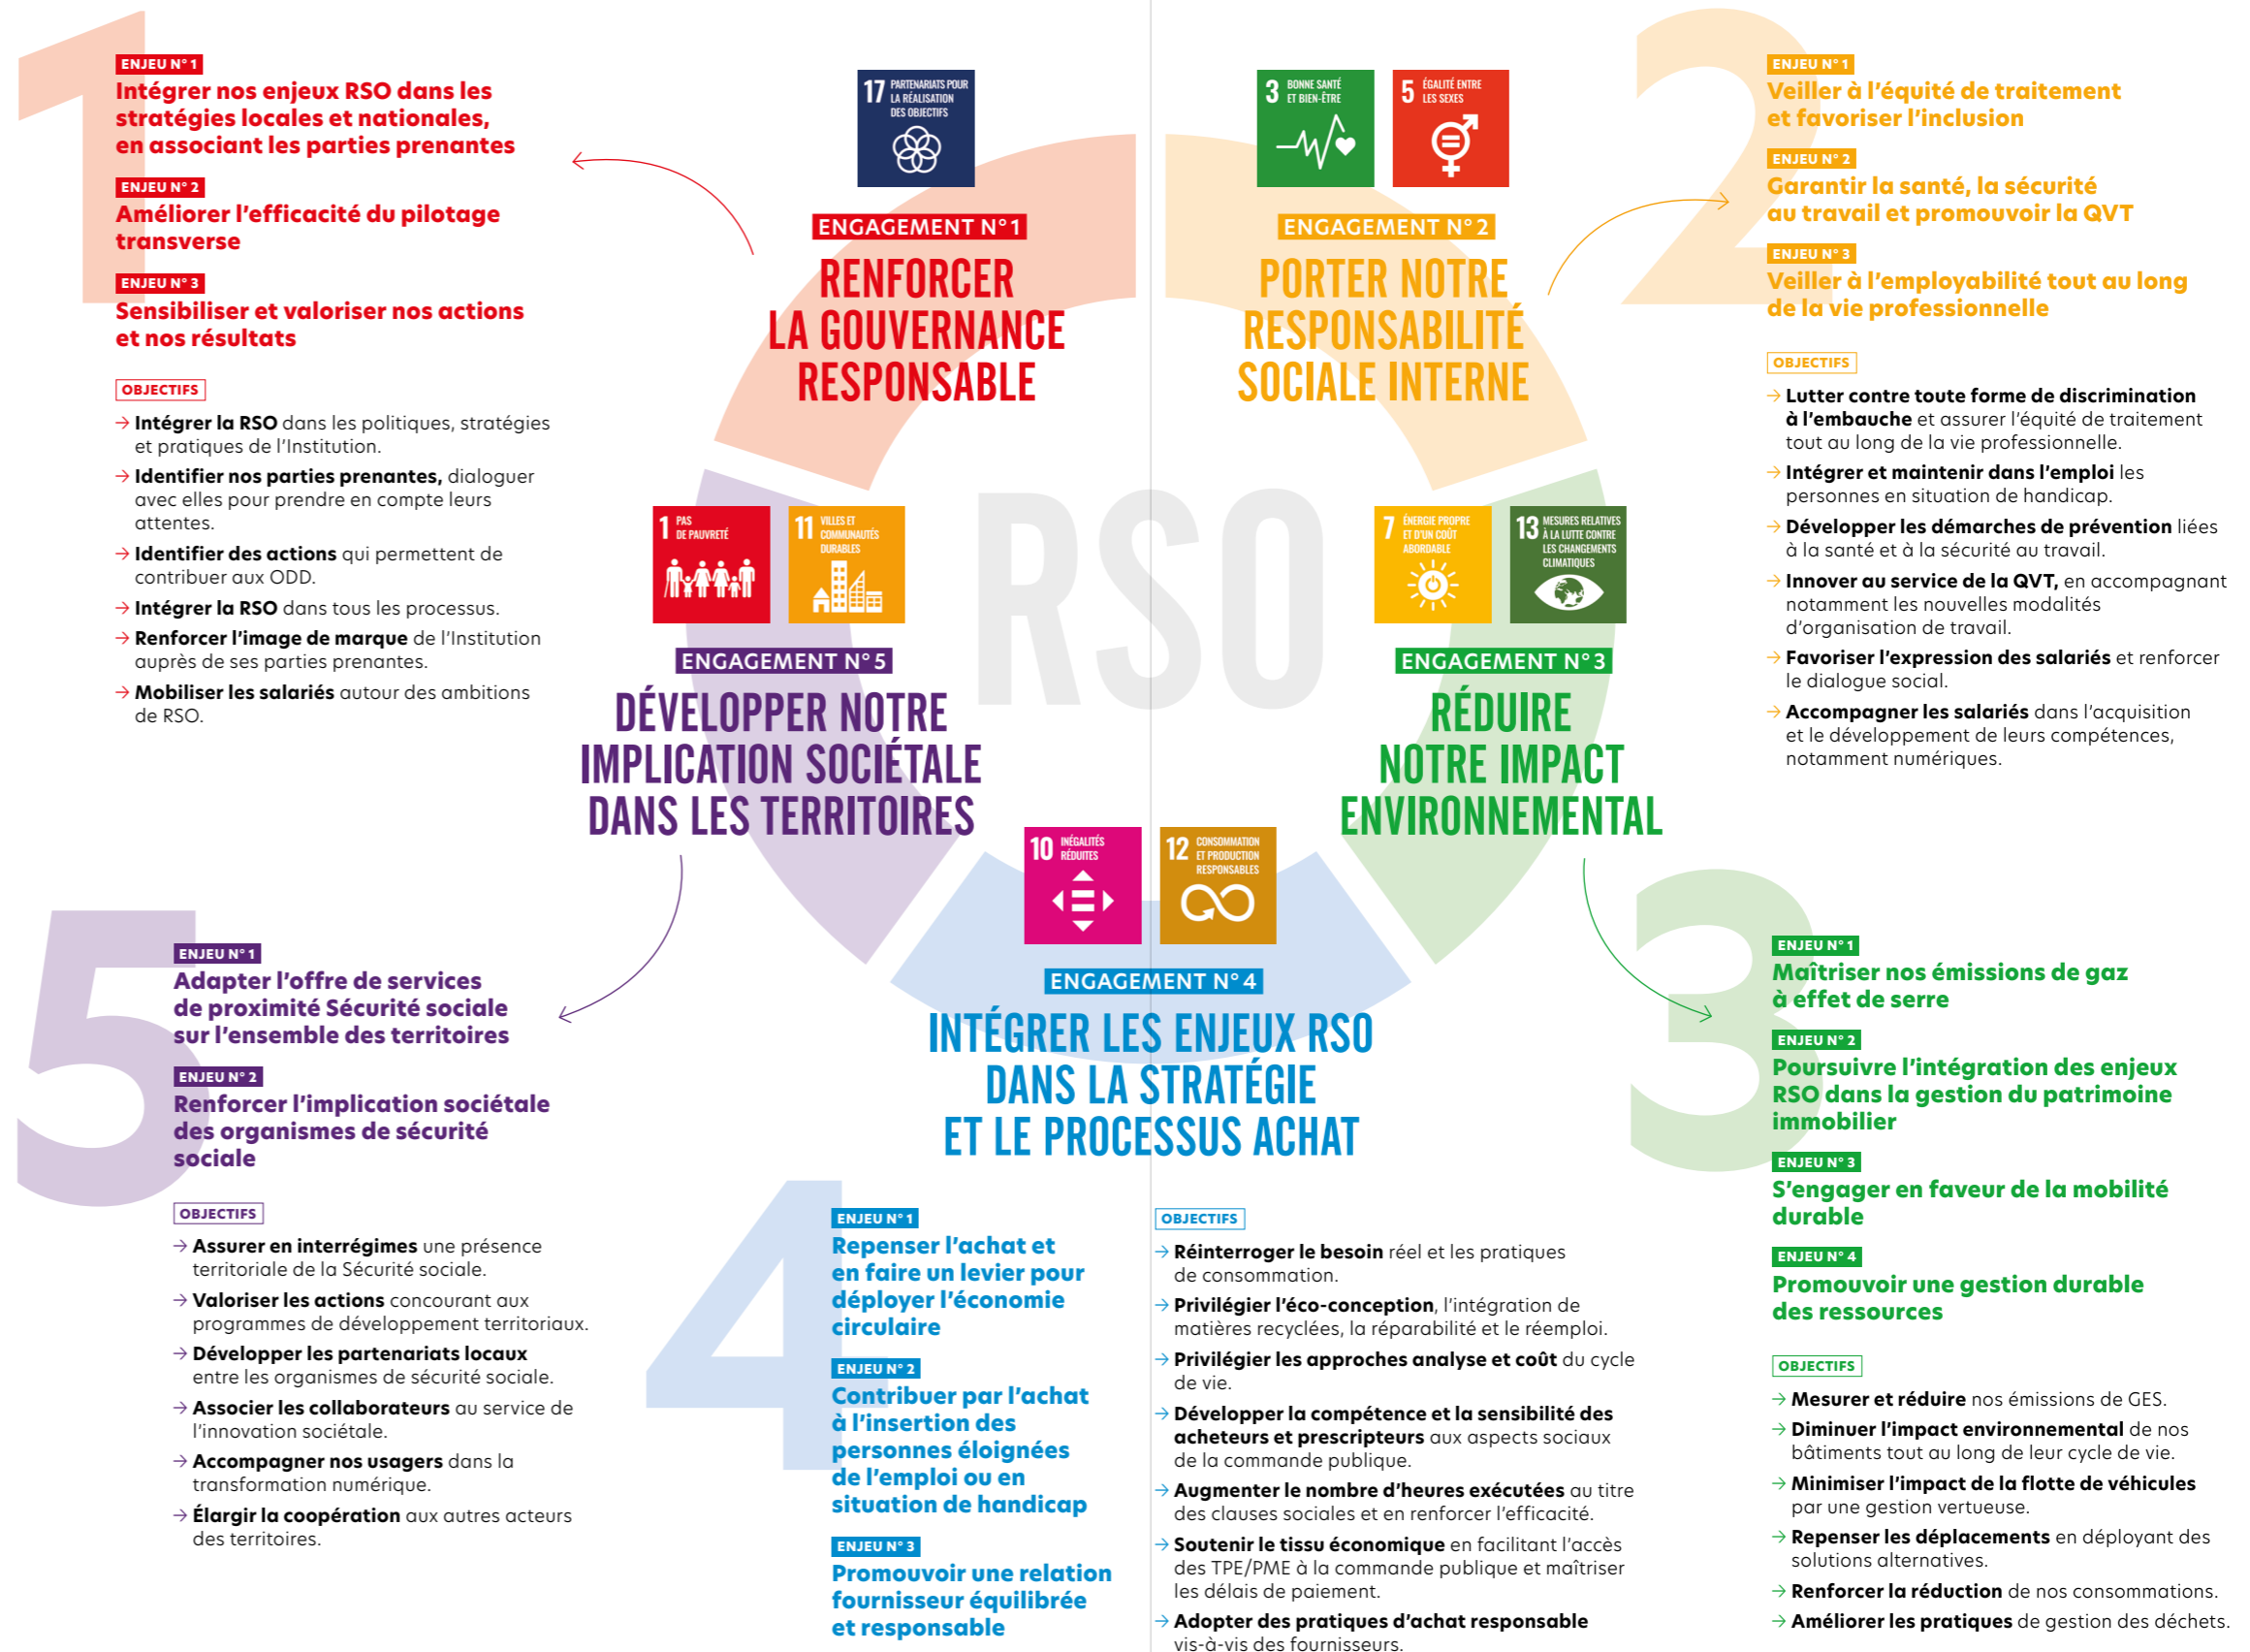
1

ENJEU N° 1
Intégrer nos enjeux RSO dans les stratégies locales et nationales, en associant les parties prenantes

ENJEU N° 2
Améliorer l'efficacité du pilotage transverse

ENJEU N° 3
Sensibiliser et valoriser nos actions et nos résultats

OBJECTIFS
→ Intégrer la RSO dans les politiques, stratégies et pratiques de l'Institution.
→ Identifier nos parties prenantes, dialoguer avec elles pour prendre en compte leurs attentes.
→ Identifier des actions qui permettent de contribuer aux ODD.
→ Intégrer la RSO dans tous les processus.
→ Renforcer l'image de marque de l'Institution auprès de ses parties prenantes.
→ Mobiliser les salariés autour des ambitions de RSO.

17 PARTENARIATS POUR LA RÉALISATION DES OBJECTIFS

ENGAGEMENT N° 1
RENFORCER LA GOUVERNANCE RESPONSABLE

3 BONNE SANTÉ ET BIEN-ÊTRE
5 ÉGALITÉ ENTRE LES SEXES

ENGAGEMENT N° 2
PORTER NOTRE RESPONSABILITÉ SOCIALE INTERNE

2

ENJEU N° 1
Veiller à l'équité de traitement et favoriser l'inclusion

ENJEU N° 2
Garantir la santé, la sécurité au travail et promouvoir la QVT

ENJEU N° 3
Veiller à l'employabilité tout au long de la vie professionnelle

OBJECTIFS
→ Lutter contre toute forme de discrimination à l'embauche et assurer l'équité de traitement tout au long de la vie professionnelle.
→ Intégrer et maintenir dans l'emploi les personnes en situation de handicap.
→ Développer les démarches de prévention liées à la santé et à la sécurité au travail.
→ Innover au service de la QVT, en accompagnant notamment les nouvelles modalités d'organisation de travail.
→ Favoriser l'expression des salariés et renforcer le dialogue social.
→ Accompagner les salariés dans l'acquisition et le développement de leurs compétences, notamment numériques.

RSO

1 PAS DE PAUVRETÉ
11 VILLES ET COMMUNAUTÉS DURABLES

ENGAGEMENT N° 5
DÉVELOPPER NOTRE IMPLICATION SOCIÉTALE DANS LES TERRITOIRES

7 ÉNERGIE PROPRE ET D'UN COÛT ABORDABLE
13 MESURES RELATIVES À LA LUTTE CONTRE LES CHANGEMENTS CLIMATIQUES

ENGAGEMENT N° 3
RÉDUIRE NOTRE IMPACT ENVIRONNEMENTAL

10 INÉGALITÉS RÉDUITES
12 CONSOMMATION ET PRODUCTION RESPONSABLES

ENGAGEMENT N° 4
INTÉGRER LES ENJEUX RSO DANS LA STRATÉGIE ET LE PROCESSUS ACHAT

5

ENJEU N° 1
Adapter l'offre de services de proximité Sécurité sociale sur l'ensemble des territoires

ENJEU N° 2
Renforcer l'implication sociétale des organismes de sécurité sociale

OBJECTIFS
→ Assurer en interrégimes une présence territoriale de la Sécurité sociale.
→ Valoriser les actions concourant aux programmes de développement territoriaux.
→ Développer les partenariats locaux entre les organismes de sécurité sociale.
→ Associer les collaborateurs au service de l'innovation sociétale.
→ Accompagner nos usagers dans la transformation numérique.
→ Élargir la coopération aux autres acteurs des territoires.

4

ENJEU N° 1
Repenser l'achat et en faire un levier pour déployer l'économie circulaire

ENJEU N° 2
Contribuer par l'achat à l'insertion des personnes éloignées de l'emploi ou en situation de handicap

ENJEU N° 3
Promouvoir une relation fournisseur équilibrée et responsable

OBJECTIFS
→ Réinterroger le besoin réel et les pratiques de consommation.
→ Privilégier l'éco-conception, l'intégration de matières recyclées, la réparabilité et le réemploi.
→ Privilégier les approches analyse et coût du cycle de vie.
→ Développer la compétence et la sensibilité des acheteurs et prescripteurs aux aspects sociaux de la commande publique.
→ Augmenter le nombre d'heures exécutées au titre des clauses sociales et en renforcer l'efficacité.
→ Soutenir le tissu économique en facilitant l'accès des TPE/PME à la commande publique et maîtriser les délais de paiement.
→ Adopter des pratiques d'achat responsable vis-à-vis des fournisseurs.

3

ENJEU N° 1
Maîtriser nos émissions de gaz à effet de serre

ENJEU N° 2
Poursuivre l'intégration des enjeux RSO dans la gestion du patrimoine immobilier

ENJEU N° 3
S'engager en faveur de la mobilité durable

ENJEU N° 4
Promouvoir une gestion durable des ressources

OBJECTIFS
→ Mesurer et réduire nos émissions de GES.
→ Diminuer l'impact environnemental de nos bâtiments tout au long de leur cycle de vie.
→ Minimiser l'impact de la flotte de véhicules par une gestion vertueuse.
→ Repenser les déplacements en déployant des solutions alternatives.
→ Renforcer la réduction de nos consommations.
→ Améliorer les pratiques de gestion des déchets.